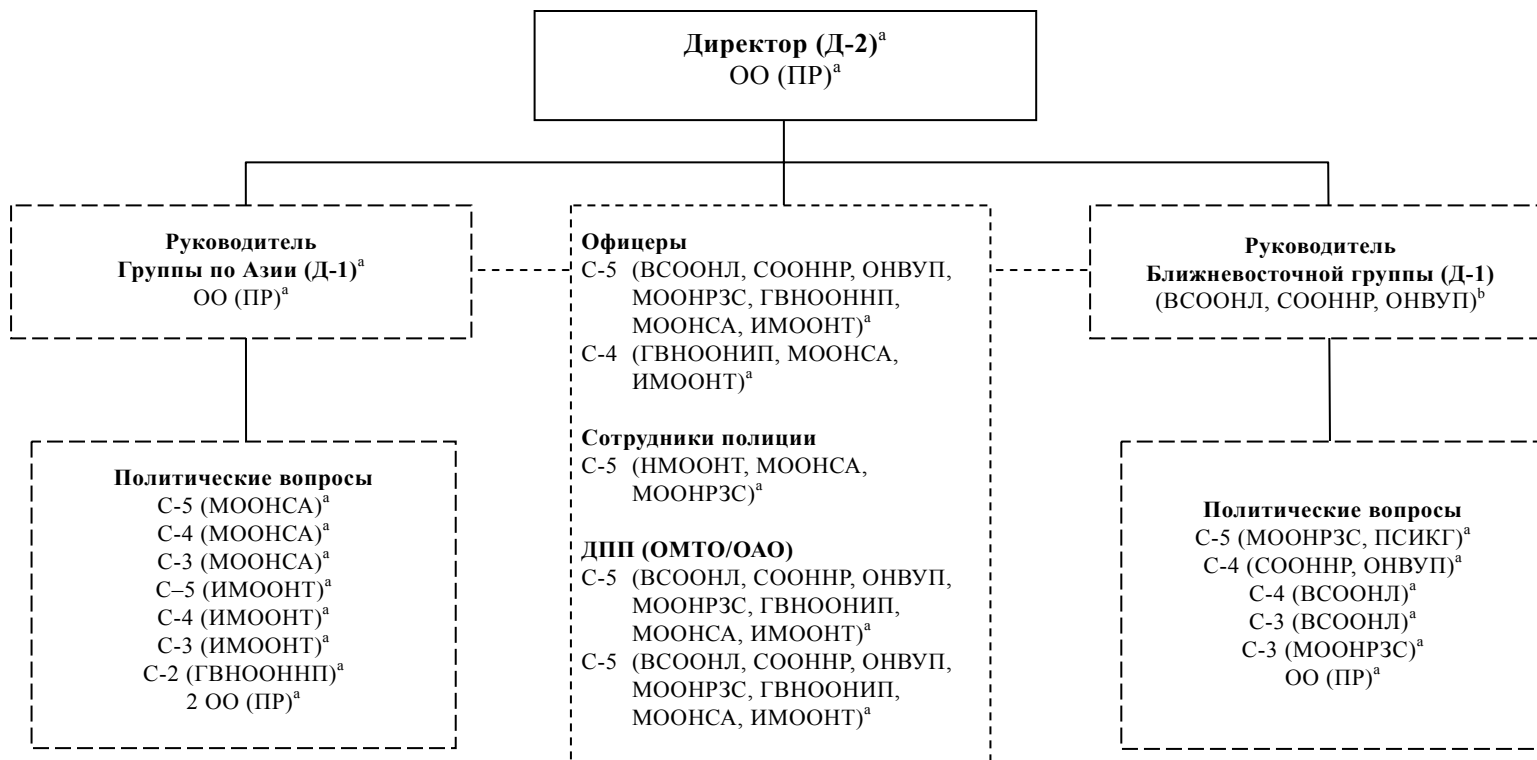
**Директор (Д-2)**$^{a}$
ОО (ПР)$^{a}$

**Руководитель Группы по Азии (Д-1)**$^{a}$
ОО (ПР)$^{a}$

**Политические вопросы**
С-5 (МООНСА)$^{a}$
С-4 (МООНСА)$^{a}$
С-3 (МООНСА)$^{a}$
С–5 (ИМООНТ)$^{a}$
С-4 (ИМООНТ)$^{a}$
С-3 (ИМООНТ)$^{a}$
С-2 (ГВНООННП)$^{a}$
2 ОО (ПР)$^{a}$

**Офицеры**
С-5 (ВСООНЛ, СООННР, ОНВУП, МООНРЗС, ГВНООННП, МООНСА, ИМООНТ)$^{a}$
С-4 (ГВНООНИП, МООНСА, ИМООНТ)$^{a}$

**Сотрудники полиции**
С-5 (НМООНТ, МООНСА, МООНРЗС)$^{a}$

**ДПП (ОМТО/ОАО)**
С-5 (ВСООНЛ, СООННР, ОНВУП, МООНРЗС, ГВНООНИП, МООНСА, ИМООНТ)$^{a}$
С-5 (ВСООНЛ, СООННР, ОНВУП, МООНРЗС, ГВНООНИП, МООНСА, ИМООНТ)$^{a}$

**Руководитель Ближневосточной группы (Д-1)**
(ВСООНЛ, СООННР, ОНВУП)$^{b}$

**Политические вопросы**
С-5 (МООНРЗС, ПСИКГ)$^{a}$
С-4 (СООННР, ОНВУП)$^{a}$
С-4 (ВСООНЛ)$^{a}$
С-3 (ВСООНЛ)$^{a}$
С-3 (МООНРЗС)$^{a}$
ОО (ПР)$^{a}$